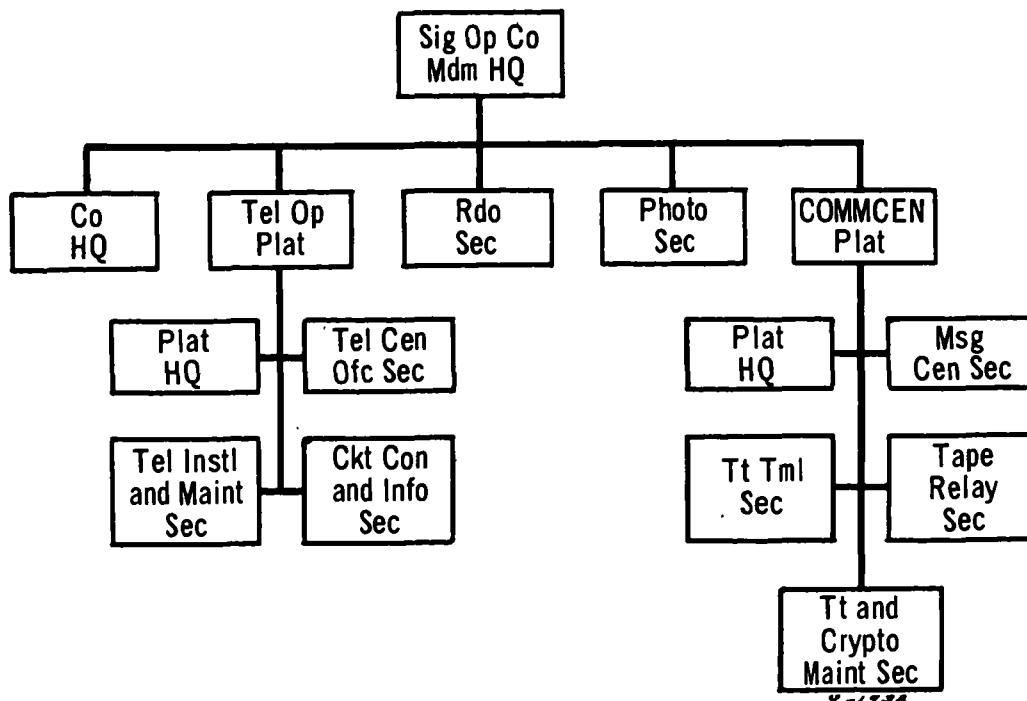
Sig Op Co
Mdm HQ

Co
HQ

Tel Op
Plat

Rdo
Sec

Photo
Sec

COMMCEN
Plat

Plat
HQ

Tel Cen
Ofc Sec

Tel Instl
and Maint
Sec

Ckt Con
and Info
Sec

Plat
HQ

Msg
Cen Sec

Tt Tml
Sec

Tape
Relay
Sec

Tt and
Crypto
Maint Sec

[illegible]